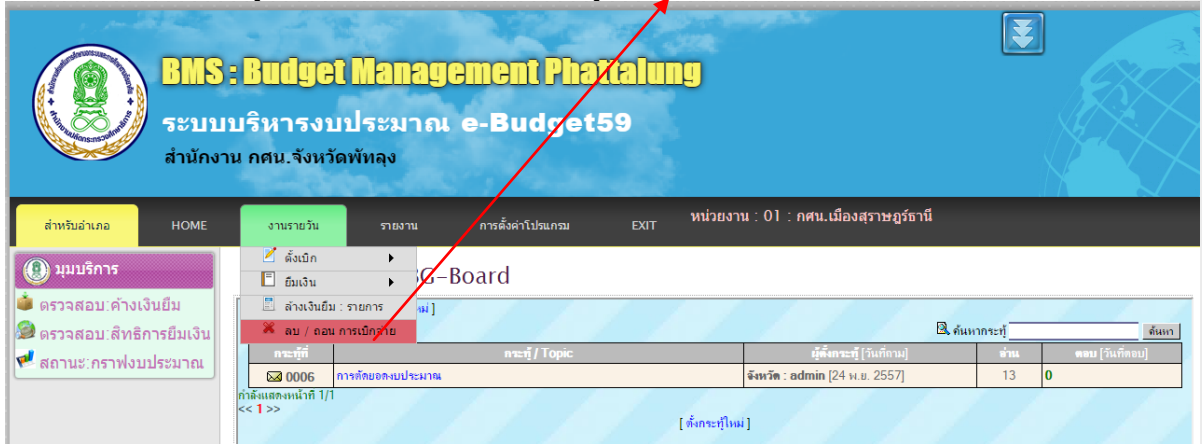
BMS : Budget Management Phattalung
ระบบบริหารงบประมาณ e-Budget59
สำนักงาน กศน.จังหวัดพัทลุง

สำหรับอำเภอ HOME งานรายวัน รายงาน การตั้งค่าโปรแกรม EXIT หน่วยงาน : 01 : กศน.เมืองสุราษฎร์ธานี

ตั้งเบิก
ยืมเงิน
ล้างเงินยืม : รายการ
ลบ / ถอน การเบิกจ่าย

มุมบริการ
ตรวจสอบ:ค้างเงินยืม
ตรวจสอบ:สิทธิการยืมเงิน
สถานะ:กราฟงบประมาณ

BG-Board

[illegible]ม่ ]

ค้นหากระทู้ ค้นหา

| กระทู้ที่ | กระทู้ / Topic | ผู้ตั้งกระทู้ [วันที่ถาม] | อ่าน | ตอบ [วันที่ตอบ] |
|---|---|---|---|---|
| 0006 | การตัดยอดงบประมาณ | จังหวัด : admin [24 พ.ย. 2557] | 13 | 0 |

กำลังแสดงหน้าที่ 1/1
<< 1 >>
[ ตั้งกระทู้ใหม่ ]